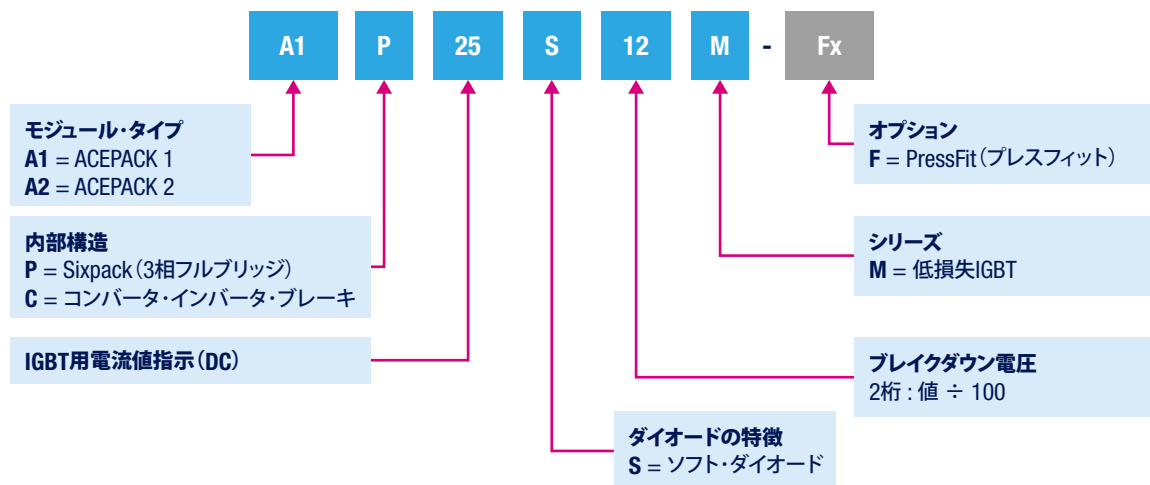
A1 P 25 S 12 M - Fx

モジュール・タイプ
A1 = ACEPACK 1
A2 = ACEPACK 2

内部構造
P = Sixpack（3相フルブリッジ）
C = コンバータ・インバータ・ブレーキ

IGBT用電流値指示（DC）

ダイオードの特徴
S = ソフト・ダイオード

ブレイクダウン電圧
2桁 : 値 ÷ 100

シリーズ
M = 低損失IGBT

オプション
F = PressFit（プレスフィット）